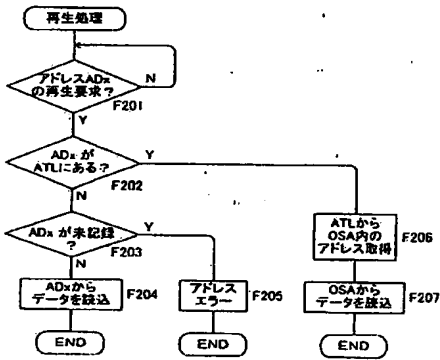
再生処理

アドレスADxの再生要求？

N

Y

F201

ADxがATLにある？

Y

F202

N

ADxが未記録？

Y

F203

N

ADxからデータを読込

F204

END

アドレスエラー

F205

END

ATLからOSA内のアドレス取得

F206

OSAからデータを読込

F207

END